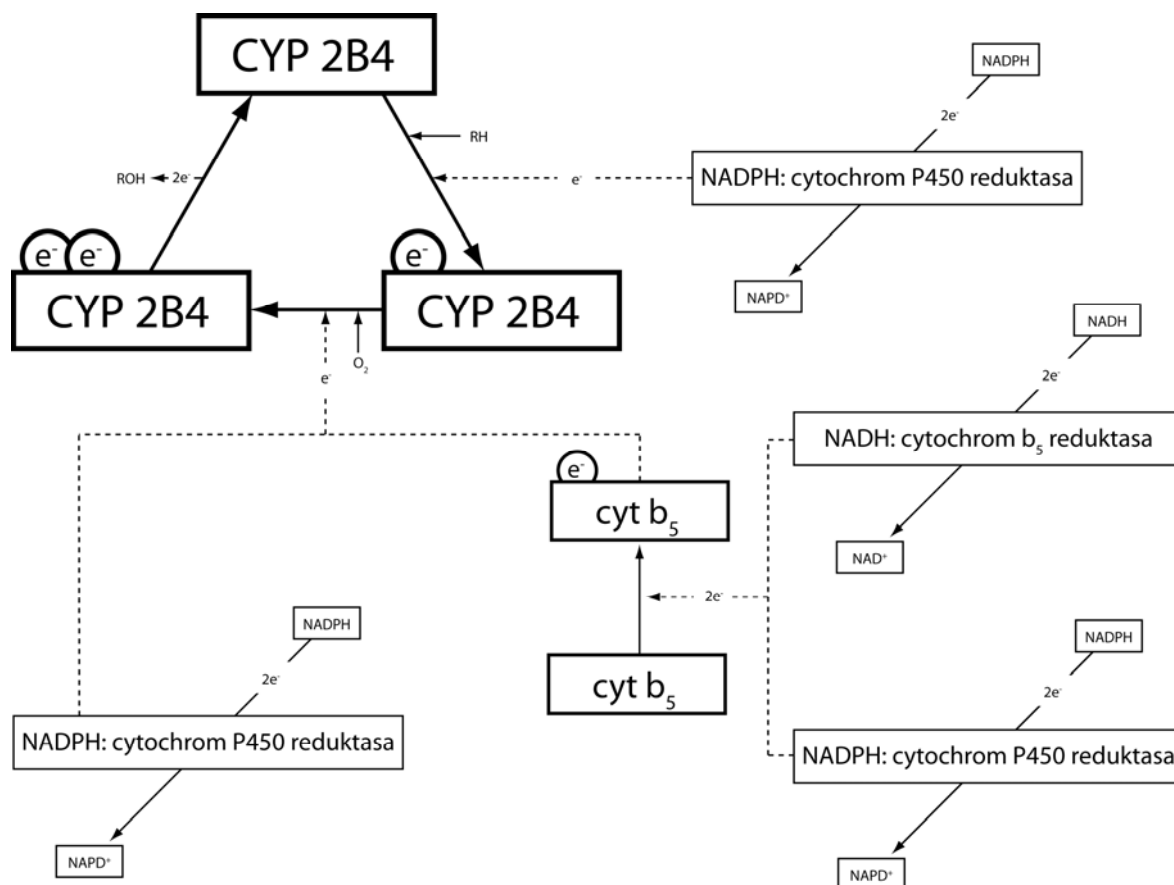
CYP 2B4

RH

ROH $\leftarrow$ 2e$^-$

e$^-$ e$^-$

CYP 2B4

e$^-$

CYP 2B4

$O_2$

e$^-$

NADPH

2e$^-$

e$^-$

NADPH: cytochrom P450 reduktasa

NAPD$^+$

NADH

2e$^-$

NADH: cytochrom $b_5$ reduktasa

NAD$^+$

e$^-$

cyt $b_5$

2e$^-$

cyt $b_5$

NADPH

2e$^-$

NADPH: cytochrom P450 reduktasa

NAPD$^+$

NADPH

2e$^-$

NADPH: cytochrom P450 reduktasa

NAPD$^+$